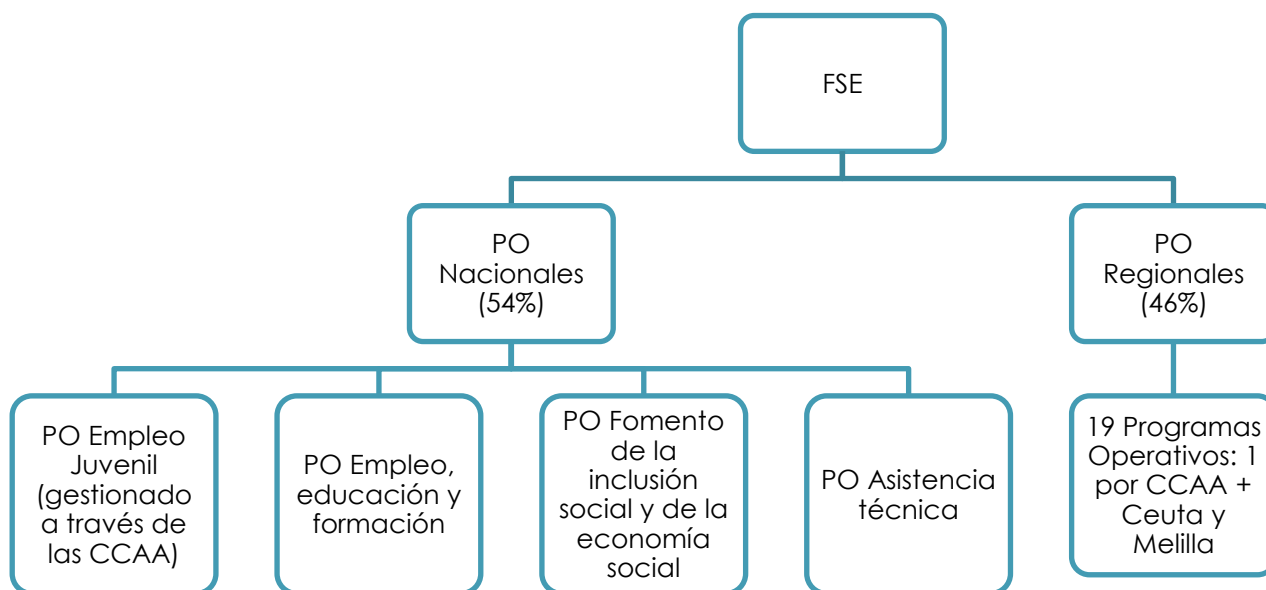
FSE

PO Nacionales (54%)

PO Regionales (46%)

PO Empleo Juvenil (gestionado a través de las CCAA)

PO Empleo, educación y formación

PO Fomento de la inclusión social y de la economía social

PO Asistencia técnica

19 Programas Operativos: 1 por CCAA + Ceuta y Melilla